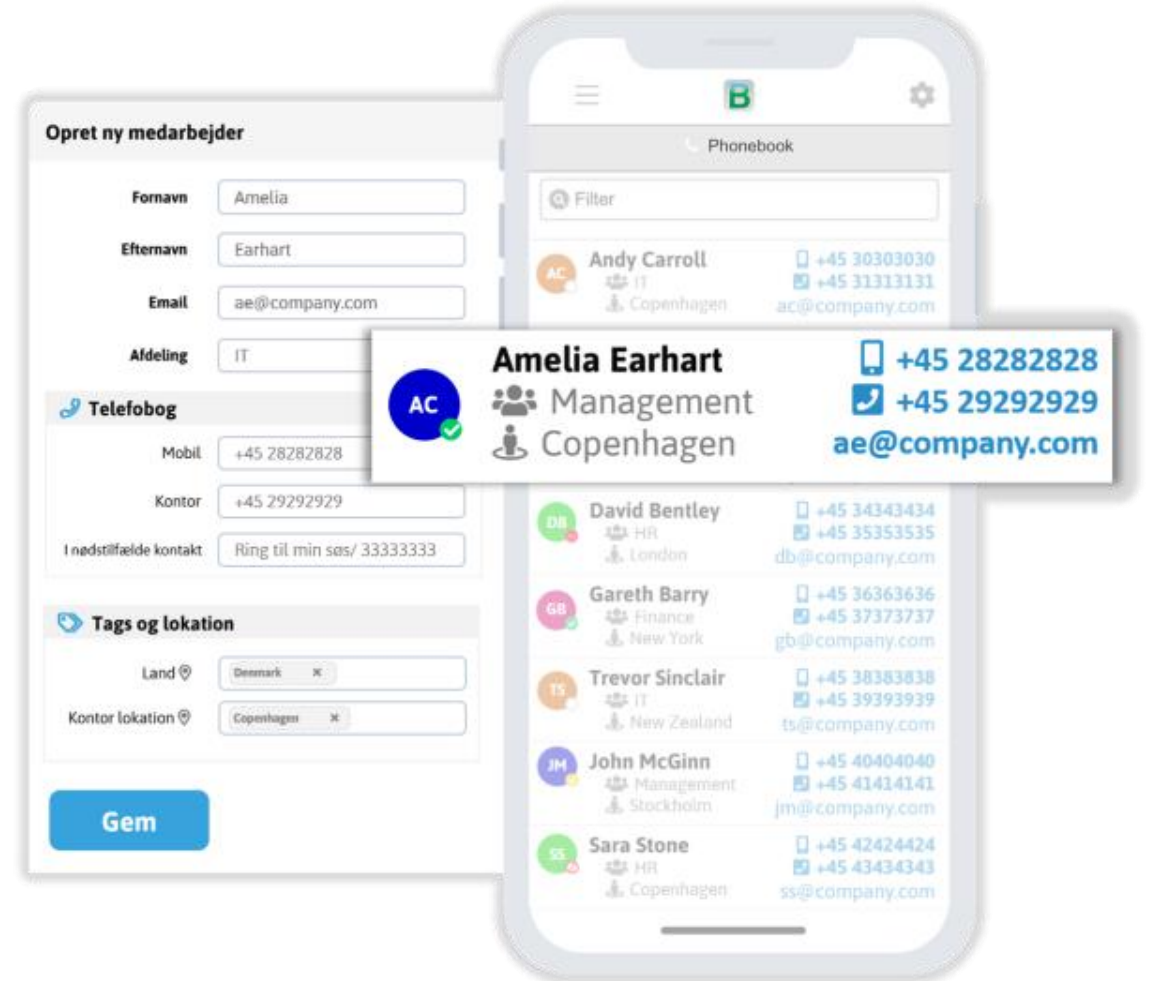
Opret ny medarbejder

Fornavn Amelia

Efternavn Earhart

Email ae@company.com

Afdeling IT

Telefobog

Mobil +45 28282828

Kontor +45 29292929

I nødstilfælde kontakt Ring til min søs/ 33333333

Tags og lokation

Land Denmark ×

Kontor lokation Copenhagen ×

Gem

B

Phonebook

Filter

AC Andy Carroll IT Copenhagen +45 30303030 +45 31313131 ac@company.com

AC Amelia Earhart Management Copenhagen +45 28282828 +45 29292929 ae@company.com

DB David Bentley HR London +45 34343434 +45 35353535 db@company.com

GB Gareth Barry Finance New York +45 36363636 +45 37373737 gb@company.com

TS Trevor Sinclair IT New Zealand +45 38383838 +45 39393939 ts@company.com

JM John McGinn Management Stockholm +45 40404040 +45 41414141 jm@company.com

SS Sara Stone HR Copenhagen +45 42424424 +45 43434343 ss@company.com